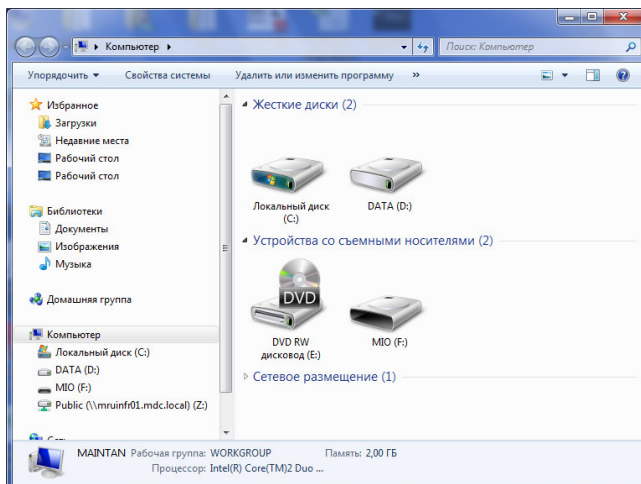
Компьютер ▸

Поиск: Компьютер

Упорядочить ▾   Свойства системы   Удалить или изменить программу   »

Избранное
Загрузки
Недавние места
Рабочий стол
Рабочий стол

Библиотеки
Документы
Изображения
Музыка

Домашняя группа

Компьютер
Локальный диск (C:)
DATA (D:)
MIO (F:)
Public (\\mruinfr01.mdc.local) (Z:)

Сеть

Жесткие диски (2)

Локальный диск (C:)
DATA (D:)

Устройства со съемными носителями (2)

DVD
DVD RW дисковод (E:)
MIO (F:)

Сетевое размещение (1)

MAINTAN Рабочая группа: WORKGROUP   Память: 2,00 ГБ
Процессор: Intel(R) Core(TM)2 Duo ...